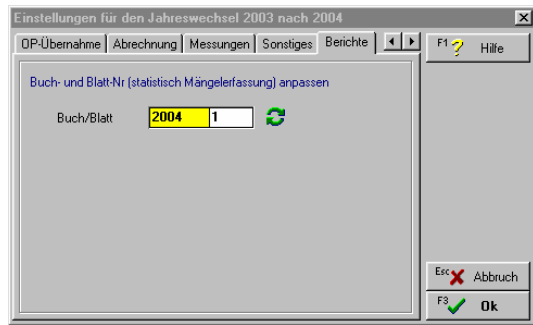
Einstellungen für den Jahreswechsel 2003 nach 2004

OP-Übernahme | Abrechnung | Messungen | Sonstiges | Berichte

F1 Hilfe

Buch- und Blatt-Nr (statistisch Mängelerfassung) anpassen

Buch/Blatt 2004 1

Esc Abbruch

F3 Ok